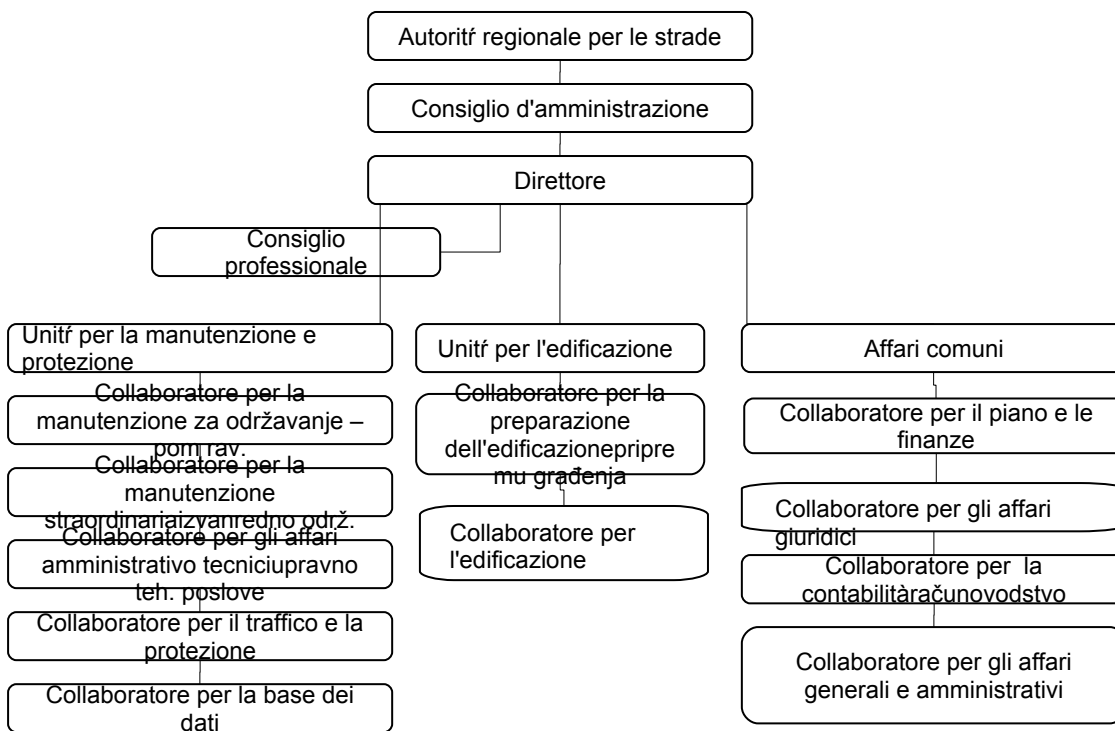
Autoritŕ regionale per le strade

Consiglio d'amministrazione

Direttore

Consiglio professionale

Unitŕ per la manutenzione e protezione

Collaboratore per la manutenzione za održavanje – pom rav.

Collaboratore per la manutenzione straordinariaizvanredno održ.

Collaboratore per gli affari amministrativo tecniciupravno teh. poslove

Collaboratore per il traffico e la protezione

Collaboratore per la base dei dati

Unitŕ per l'edificazione

Collaboratore per la preparazione dell'edificazionepripre mu građenja

Collaboratore per l'edificazione

Affari comuni

Collaboratore per il piano e le finanze

Collaboratore per gli affari giuridici

Collaboratore per la contabilitàračunovodstvo

Collaboratore per gli affari generali e amministrativi